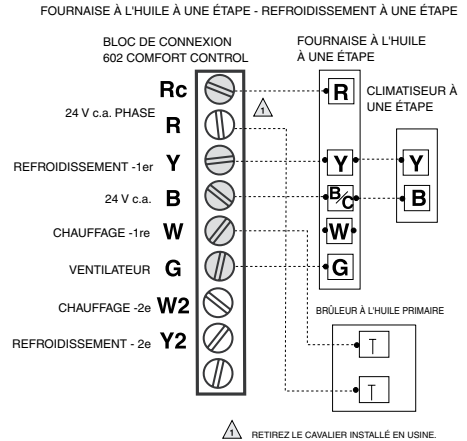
FOURNAISE À L'HUILE À UNE ÉTAPE - REFROIDISSEMENT À UNE ÉTAPE

BLOC DE CONNEXION
602 COMFORT CONTROL

FOURNAISE À L'HUILE
À UNE ÉTAPE

Rc
24 V c.a. PHASE R
REFROIDISSEMENT -1er Y
24 V c.a. B
CHAUFFAGE -1re W
VENTILATEUR G
CHAUFFAGE -2e W2
REFROIDISSEMENT - 2e Y2

1

R
Y
$^B/_C$
W
G

CLIMATISEUR À UNE ÉTAPE
Y
B

BRÛLEUR À L'HUILE PRIMAIRE
T
T

1 RETIREZ LE CAVALIER INSTALLÉ EN USINE.